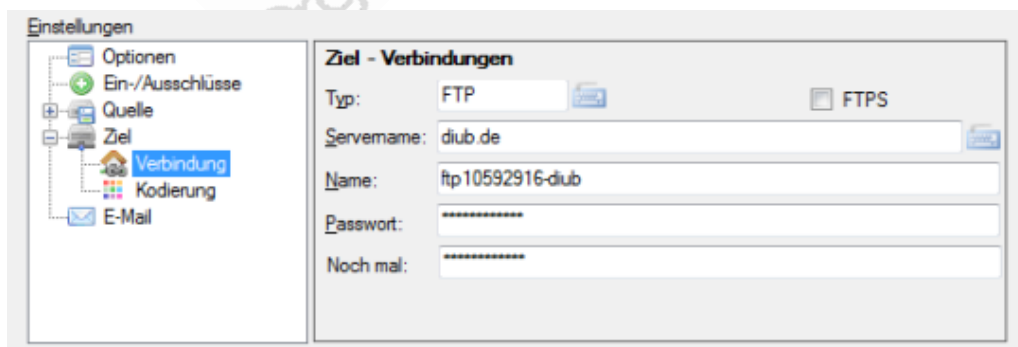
Einstellungen

Optionen
Ein-/Ausschlüsse
Quelle
Ziel
Verbindung
Kodierung
E-Mail

Ziel - Verbindungen

Typ: FTP
FTPS
Servername: diub.de
Name: ftp10592916-diub
Passwort: *************
Noch mal: *************